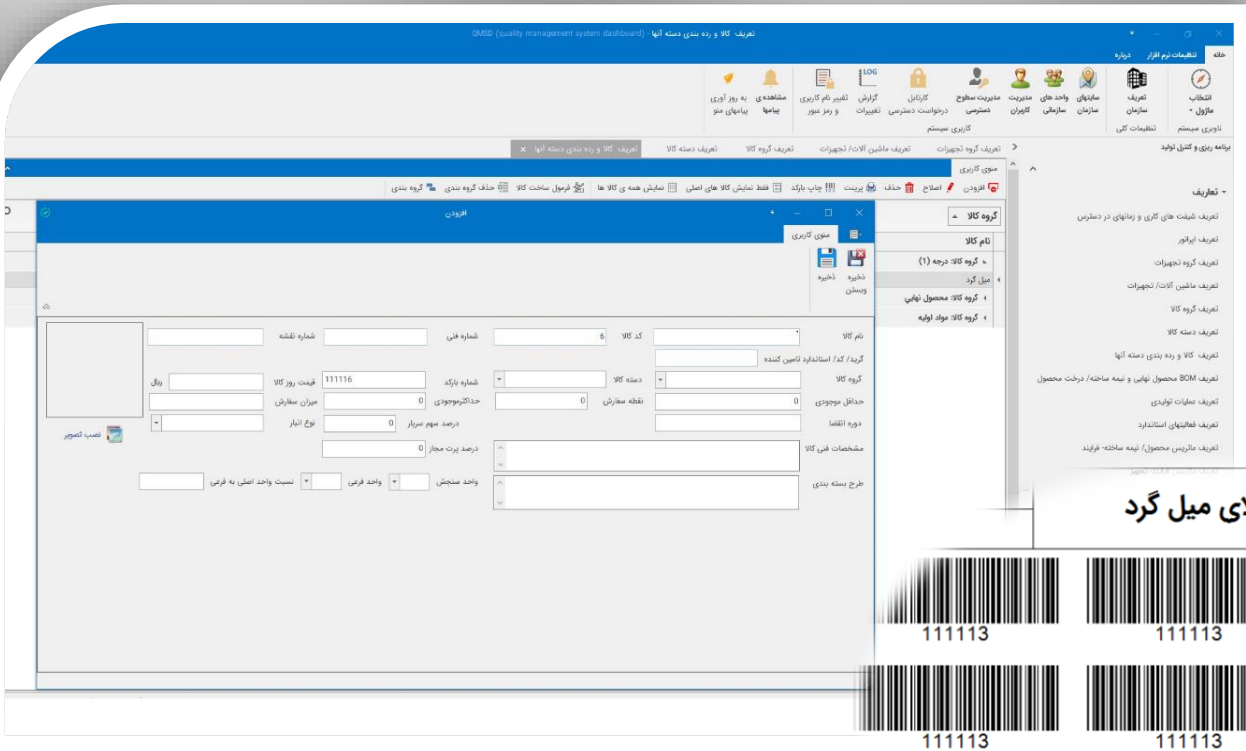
QMSD (quality management system dashboard) - تعریف کالا و رده بندی دسته آنها

خانه تنظیمات نرم افزار درباره

انتخاب ماژول - تعریف سازمان سایتهای سازمان واحد های سازمانی مدیریت کاربران مدیریت سطوح دسترسی کارتابل درخواست دسترسی گزارش تغییرات تغییر نام کاربری و رمز عبور مشاهده پیامها به روز آوری پیامهای منو

ناوبری سیستم تنظیمات کلی کاربری سیستم

برنامه ریزی و کنترل تولید

تعریف گروه تجهیزات تعریف ماشین آلات/ تجهیزات تعریف گروه کالا تعریف دسته کالا تعریف کالا و رده بندی دسته آنها ×

منوی کاربری

افزودن اصلاح حذف پرینت چاپ بارکد فقط نمایش کالا های اصلی نمایش همه ی کالا ها فرمول ساخت کالا حذف گروه بندی گروه بندی

▾ تعریف

تعریف شیفت های کاری و زمانهای در دسترس
تعریف اپراتور
تعریف گروه تجهیزات
تعریف ماشین آلات/ تجهیزات
تعریف گروه کالا
تعریف دسته کالا
تعریف کالا و رده بندی دسته آنها
تعریف BOM محصول نهایی و نیمه ساخته/ درخت محصول
تعریف عملیات تولیدی
تعریف فعالیتهای استاندارد
تعریف ماتریس محصول/ نیمه ساخته- فرایند

گروه کالا
نام کالا
گروه کالا: درجه (1)
میل گرد
گروه کالا: محصول نهایی
گروه کالا: مواد اولیه

افزودن

منوی کاربری

ذخیره و بستن ذخیره

نام کالا
کد کالا 6
شماره فنی
شماره نقشه
گرید/ کد/ استاندارد تامین کننده
گروه کالا
دسته کالا
شماره بارکد 111116
قیمت روز کالا
ریال
حداقل موجودی 0
نقطه سفارش 0
حداکثرموجودی 0
میزان سفارش
دوره انقضا
درصد سهم سربار 0
نوع انبار
مشخصات فنی کالا
درصد پرت مجاز 0
طرح بسته بندی
واحد سنجش
واحد فرعی
نسبت واحد اصلی به فرعی
نصب تصویر

ی میل گرد

111113 111113
111113 111113